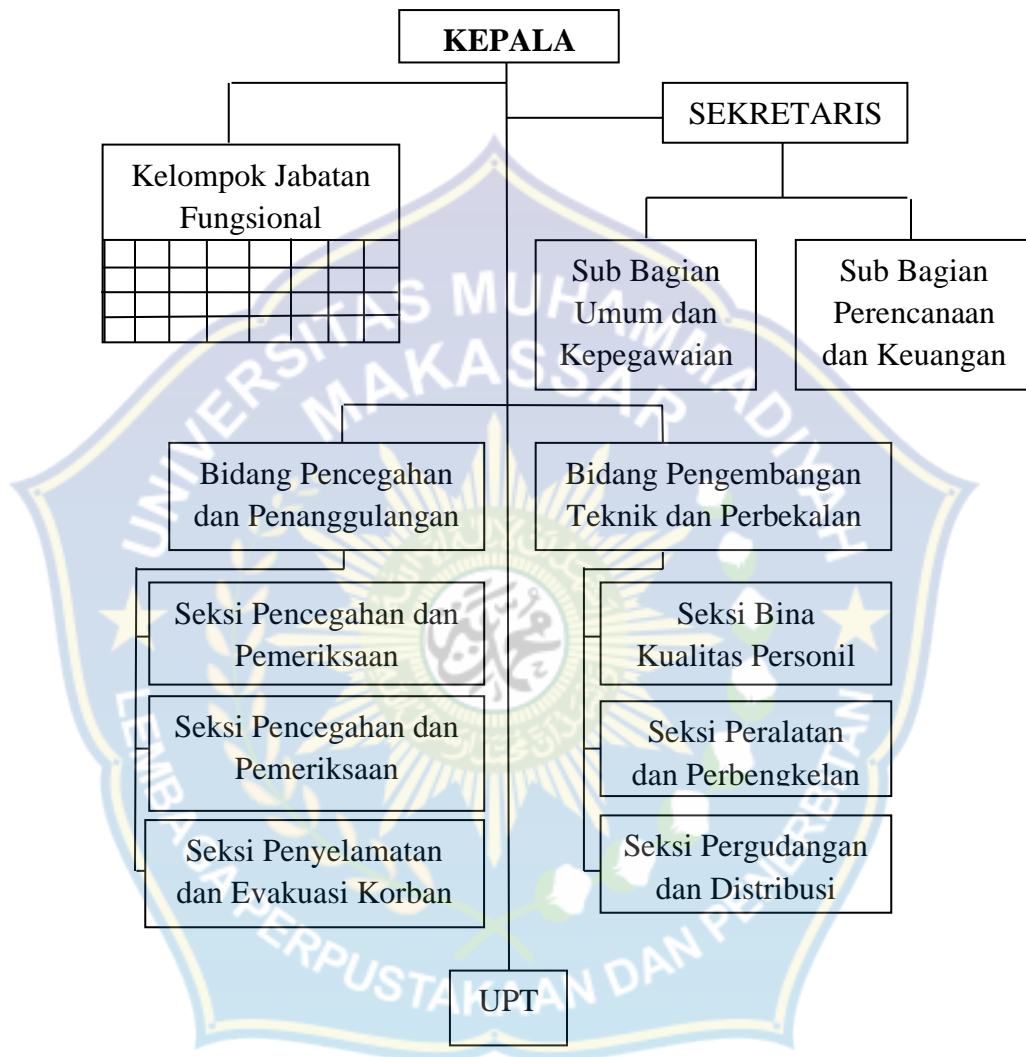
KEPALA

SEKRETARIS

Kelompok Jabatan Fungsional

Sub Bagian Umum dan Kepegawaian

Sub Bagian Perencanaan dan Keuangan

Bidang Pencegahan dan Penanggulangan

Bidang Pengembangan Teknik dan Perbekalan

Seksi Pencegahan dan Pemeriksaan

Seksi Pencegahan dan Pemeriksaan

Seksi Penyelamatan dan Evakuasi Korban

Seksi Bina Kualitas Personil

Seksi Peralatan dan Perbengkelan

Seksi Pergudangan dan Distribusi

UPT

UNIVERSITAS MUHAMMADIYAH MAKASSAR

LEMBAGA PERPUSTAKAAN DAN PENERBITAN